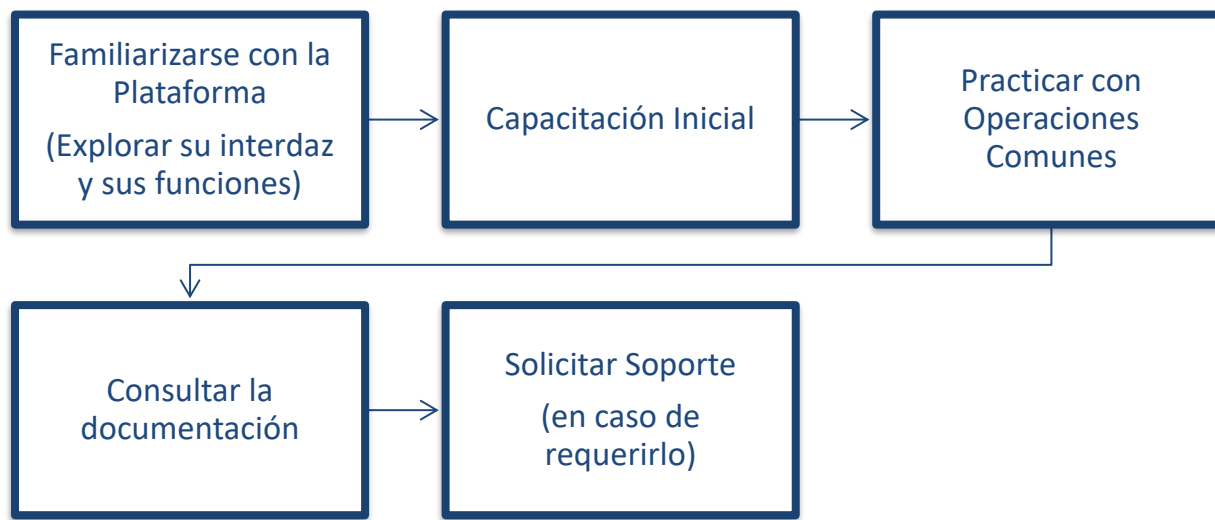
Familiarizarse con la Plataforma

(Explorar su interdaz y sus funciones)

Capacitación Inicial

Practicar con Operaciones Comunes

Consultar la documentación

Solicitar Soporte

(en caso de requerirlo)